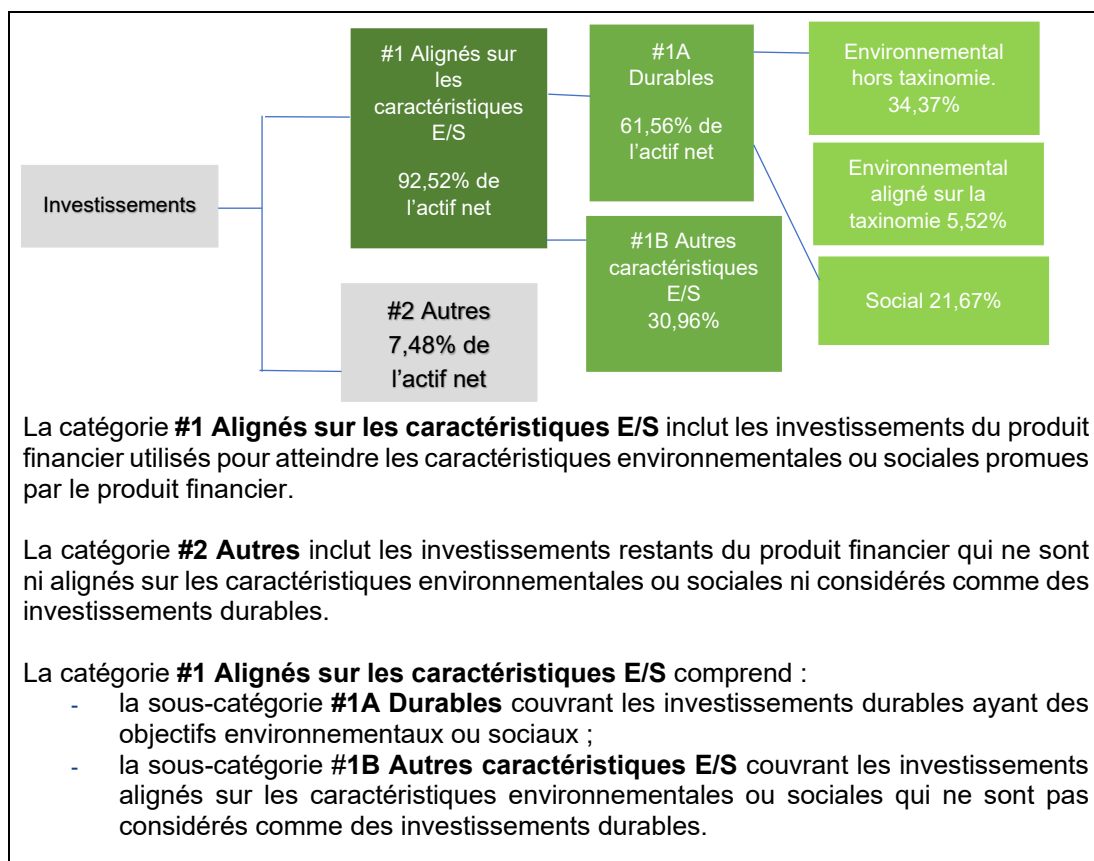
#1 Alignés sur les caractéristiques E/S

92,52% de l'actif net

#1A Durables

61,56% de l'actif net

Environnemental hors taxinomie. 34,37%

Environnemental aligné sur la taxinomie 5,52%

Social 21,67%

Investissements

#1B Autres caractéristiques E/S 30,96%

#2 Autres 7,48% de l'actif net

La catégorie **#1 Alignés sur les caractéristiques E/S** inclut les investissements du produit financier utilisés pour atteindre les caractéristiques environnementales ou sociales promues par le produit financier.

La catégorie **#2 Autres** inclut les investissements restants du produit financier qui ne sont ni alignés sur les caractéristiques environnementales ou sociales ni considérés comme des investissements durables.

La catégorie **#1 Alignés sur les caractéristiques E/S** comprend :
- la sous-catégorie **#1A Durables** couvrant les investissements durables ayant des objectifs environnementaux ou sociaux ;
- la sous-catégorie #**1B Autres caractéristiques E/S** couvrant les investissements alignés sur les caractéristiques environnementales ou sociales qui ne sont pas considérés comme des investissements durables.